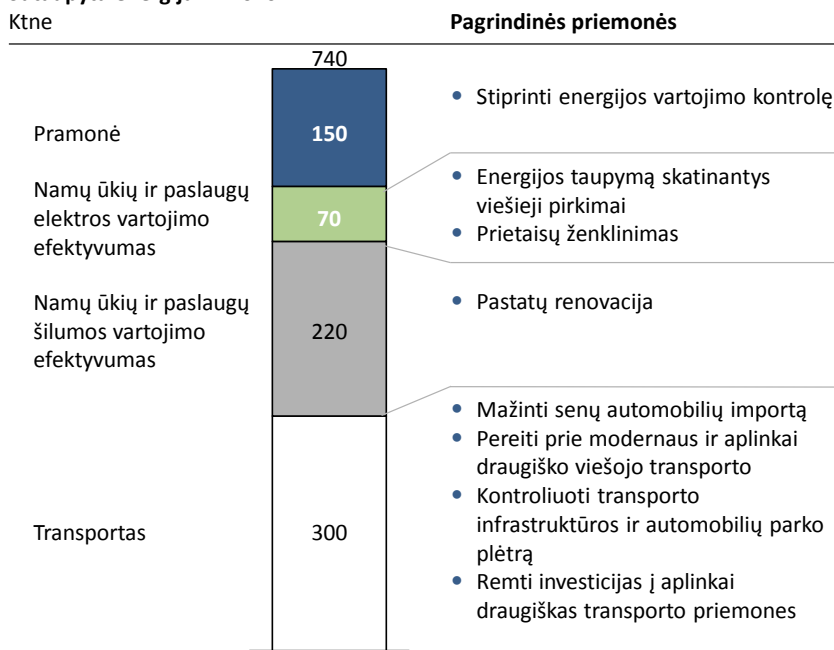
Ktne

Pagrindinės priemonės

740

Pramonė

150

Namų ūkių ir paslaugų elektros vartojimo efektyvumas

70

Namų ūkių ir paslaugų šilumos vartojimo efektyvumas

220

Transportas

300

• Stiprinti energijos vartojimo kontrolę

• Energijos taupymą skatinantys viešieji pirkimai
• Prietaisų ženklinimas

• Pastatų renovacija

• Mažinti senų automobilių importą
• Pereiti prie modernaus ir aplinkai draugiško viešojo transporto
• Kontroliuoti transporto infrastruktūros ir automobilių parko plėtrą
• Remti investicijas į aplinkai draugiškas transporto priemones